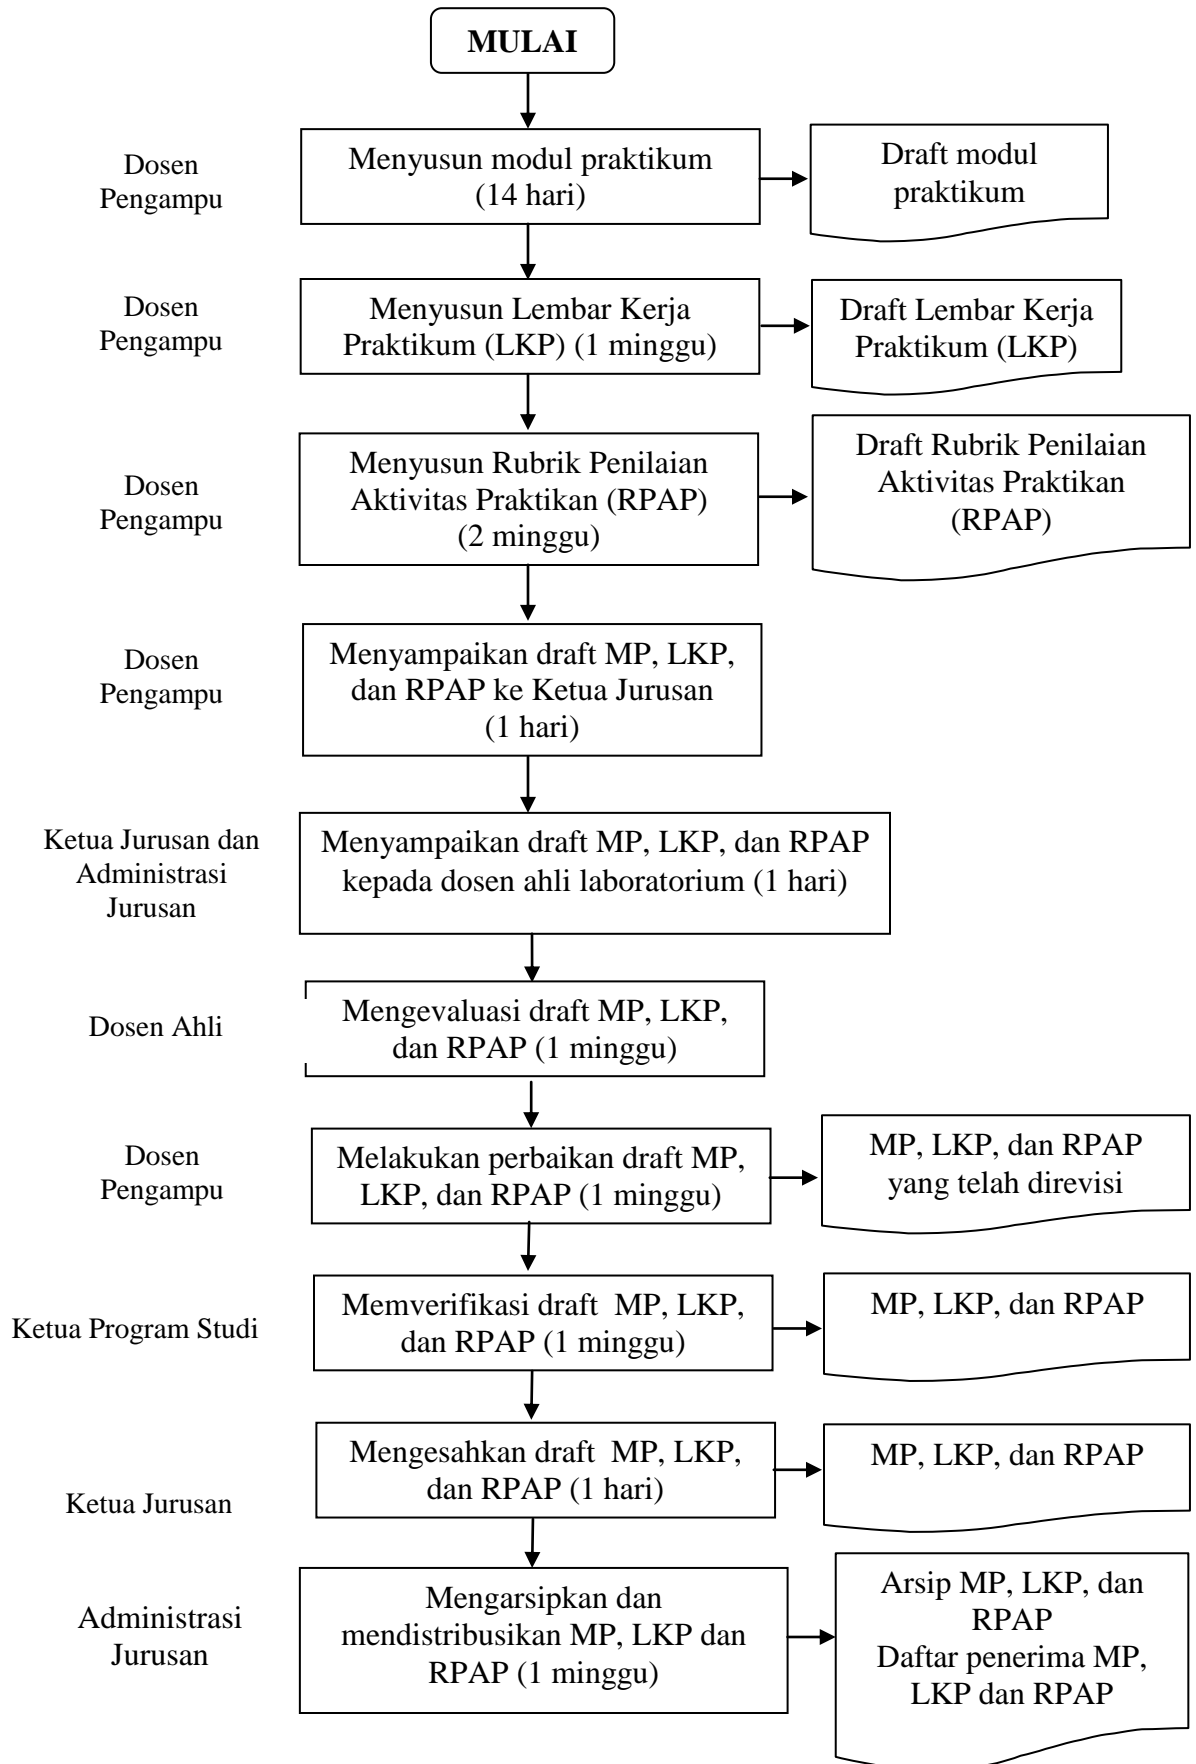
MULAI

Dosen Pengampu

Menyusun modul praktikum (14 hari)

Draft modul praktikum

Dosen Pengampu

Menyusun Lembar Kerja Praktikum (LKP) (1 minggu)

Draft Lembar Kerja Praktikum (LKP)

Dosen Pengampu

Menyusun Rubrik Penilaian Aktivitas Praktikan (RPAP) (2 minggu)

Draft Rubrik Penilaian Aktivitas Praktikan (RPAP)

Dosen Pengampu

Menyampaikan draft MP, LKP, dan RPAP ke Ketua Jurusan (1 hari)

Ketua Jurusan dan Administrasi Jurusan

Menyampaikan draft MP, LKP, dan RPAP kepada dosen ahli laboratorium (1 hari)

Dosen Ahli

Mengevaluasi draft MP, LKP, dan RPAP (1 minggu)

Dosen Pengampu

Melakukan perbaikan draft MP, LKP, dan RPAP (1 minggu)

MP, LKP, dan RPAP yang telah direvisi

Ketua Program Studi

Memverifikasi draft MP, LKP, dan RPAP (1 minggu)

MP, LKP, dan RPAP

Ketua Jurusan

Mengesahkan draft MP, LKP, dan RPAP (1 hari)

MP, LKP, dan RPAP

Administrasi Jurusan

Mengarsipkan dan mendistribusikan MP, LKP dan RPAP (1 minggu)

Arsip MP, LKP, dan RPAP
Daftar penerima MP, LKP dan RPAP